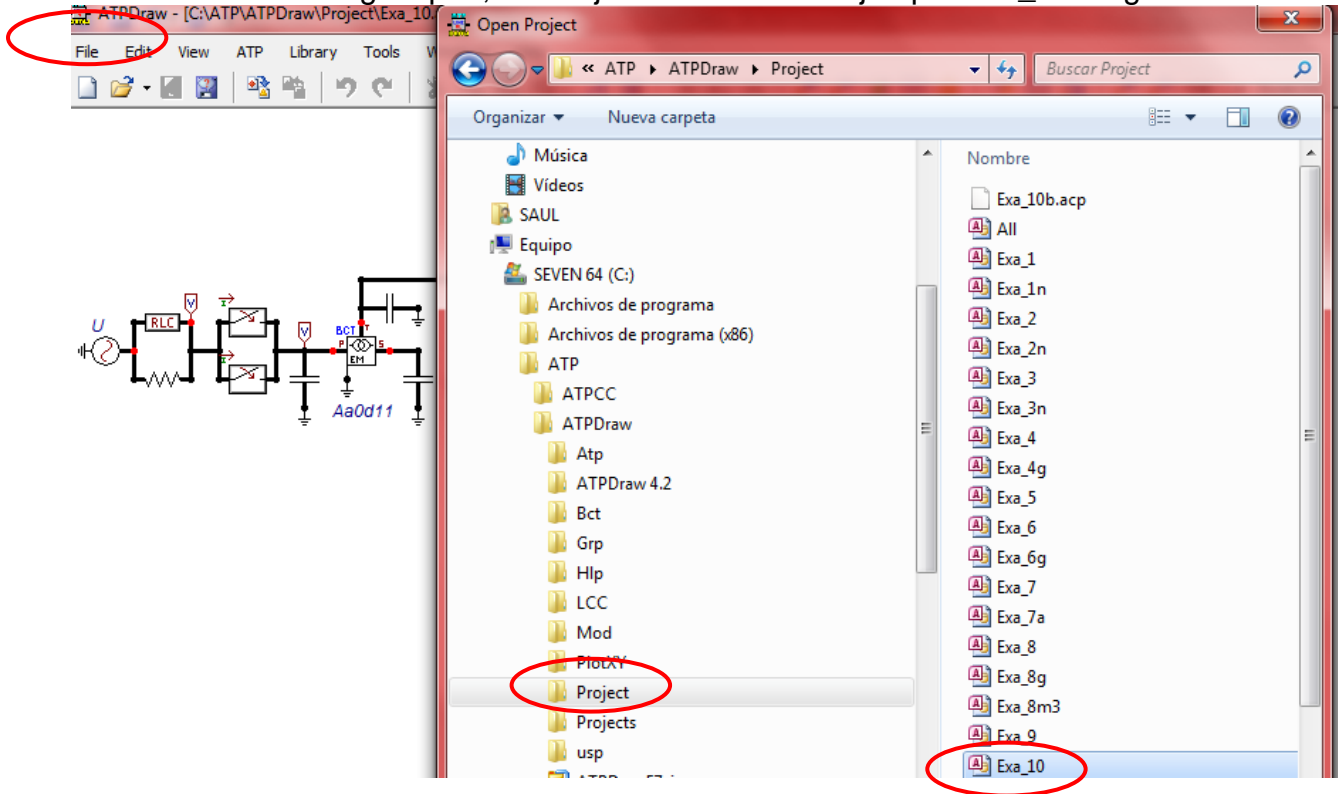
ATPDraw - [C:\ATP\ATPDraw\Project\Exa_10.

File Edit View ATP Library Tools W

U RLC V V BCT P S T EM Aa0d11

Open Project

« ATP ▸ ATPDraw ▸ Project

Buscar Project

Organizar ▾ Nueva carpeta

Música
Vídeos
SAUL
Equipo
SEVEN 64 (C:)
Archivos de programa
Archivos de programa (x86)
ATP
ATPCC
ATPDraw
Atp
ATPDraw 4.2
Bct
Grp
Hlp
LCC
Mod
PlotXY
Project
Projects
usp
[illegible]

Nombre
Exa_10b.acp
All
Exa_1
Exa_1n
Exa_2
Exa_2n
Exa_3
Exa_3n
Exa_4
Exa_4g
Exa_5
Exa_6
Exa_6g
Exa_7
Exa_7a
Exa_8
Exa_8g
Exa_8m3
Exa_9
Exa_10